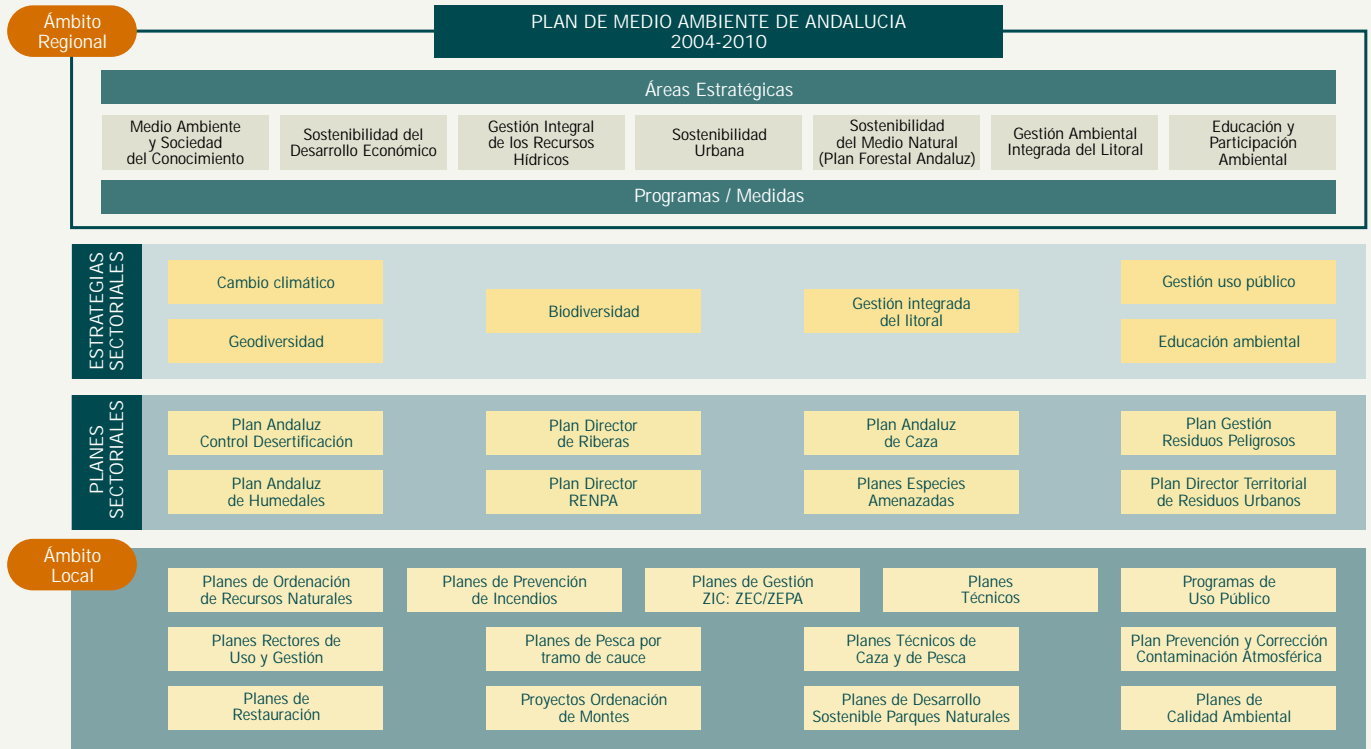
Ámbito Regional

PLAN DE MEDIO AMBIENTE DE ANDALUCIA
2004-2010

Áreas Estratégicas

Medio Ambiente y Sociedad del Conocimiento

Sostenibilidad del Desarrollo Económico

Gestión Integral de los Recursos Hídricos

Sostenibilidad Urbana

Sostenibilidad del Medio Natural (Plan Forestal Andaluz)

Gestión Ambiental Integrada del Litoral

Educación y Participación Ambiental

Programas / Medidas

ESTRATEGIAS SECTORIALES

Cambio climático

Geodiversidad

Biodiversidad

Gestión integrada del litoral

Gestión uso público

Educación ambiental

PLANES SECTORIALES

Plan Andaluz Control Desertificación

Plan Andaluz de Humedales

Plan Director de Riberas

Plan Director RENPA

Plan Andaluz de Caza

Planes Especies Amenazadas

Plan Gestión Residuos Peligrosos

Plan Director Territorial de Residuos Urbanos

Ámbito Local

Planes de Ordenación de Recursos Naturales

Planes de Prevención de Incendios

Planes de Gestión ZIC: ZEC/ZEPA

Planes Técnicos

Programas de Uso Público

Planes Rectores de Uso y Gestión

Planes de Pesca por tramo de cauce

Planes Técnicos de Caza y de Pesca

Plan Prevención y Corrección Contaminación Atmosférica

Planes de Restauración

Proyectos Ordenación de Montes

Planes de Desarrollo Sostenible Parques Naturales

Planes de Calidad Ambiental